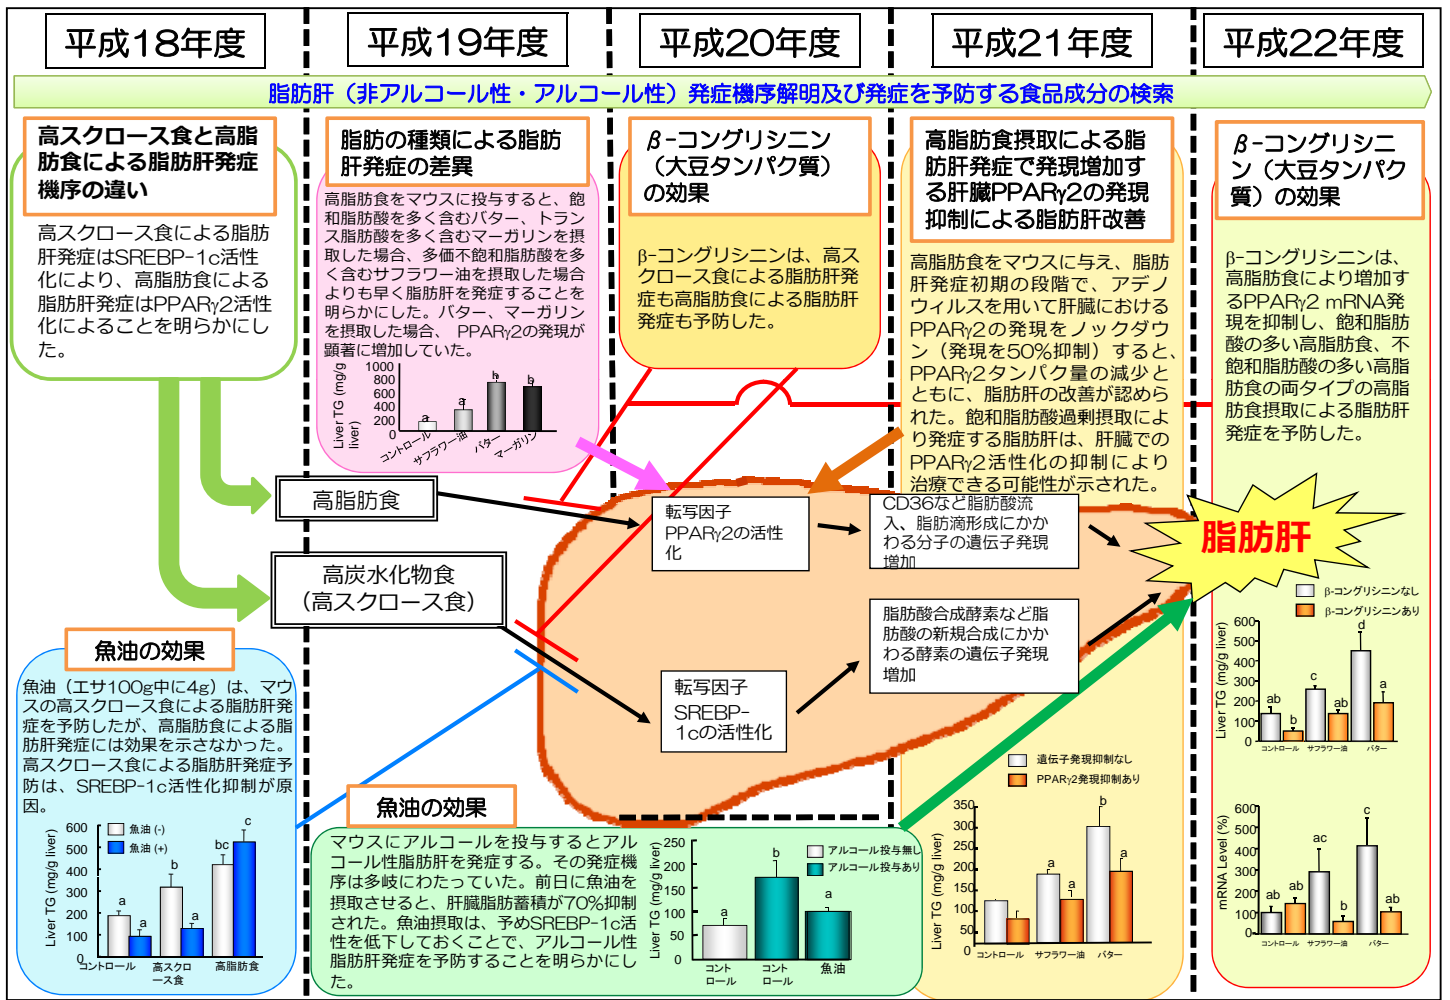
平成18年度

平成19年度

平成20年度

平成21年度

平成22年度

脂肪肝（非アルコール性・アルコール性）発症機序解明及び発症を予防する食品成分の検索

高スクロース食と高脂肪食による脂肪肝発症機序の違い

高スクロース食による脂肪肝発症はSREBP-1c活性化により、高脂肪食による脂肪肝発症はPPARγ2活性化によることを明らかにした。

脂肪の種類による脂肪肝発症の差異

高脂肪食をマウスに投与すると、飽和脂肪酸を多く含むバター、トランス脂肪酸を多く含むマーガリンを摂取した場合、多価不飽和脂肪酸を多く含むサフラワー油を摂取した場合よりも早く脂肪肝を発症することを明らかにした。バター、マーガリンを摂取した場合、PPARγ2の発現が顕著に増加していた。

Liver TG (mg/g liver)
1000
800
600
400
200
0
a
a
b
b
コントロール
サフラワー油
バター
マーガリン

β-コングリシニン（大豆タンパク質）の効果

β-コングリシニンは、高スクロース食による脂肪肝発症も高脂肪食による脂肪肝発症も予防した。

高脂肪食摂取による脂肪肝発症で発現増加する肝臓PPARγ2の発現抑制による脂肪肝改善

高脂肪食をマウスに与え、脂肪肝発症初期の段階で、アデノウィルスを用いて肝臓におけるPPARγ2の発現をノックダウン（発現を50%抑制）すると、PPARγ2タンパク量の減少とともに、脂肪肝の改善が認められた。飽和脂肪酸過剰摂取により発症する脂肪肝は、肝臓でのPPARγ2活性化の抑制により治療できる可能性が示された。

β-コングリシニン（大豆タンパク質）の効果

β-コングリシニンは、高脂肪食により増加するPPARγ2 mRNA発現を抑制し、飽和脂肪酸の多い高脂肪食、不飽和脂肪酸の多い高脂肪食の両タイプの高脂肪食摂取による脂肪肝発症を予防した。

高脂肪食

高炭水化物食
（高スクロース食）

転写因子
PPARγ2の活性化

CD36など脂肪酸流入、脂肪滴形成にかかわる分子の遺伝子発現増加

脂肪肝

脂肪酸合成酵素など脂肪酸の新規合成にかかわる酵素の遺伝子発現増加

転写因子
SREBP-1cの活性化

β-コングリシニンなし
β-コングリシニンあり
Liver TG (mg/g liver)
600
500
400
300
200
100
0
ab
b
c
ab
d
a
コントロール
サフラワー油
バター

mRNA Level (%)
600
500
400
300
200
100
0
ab
ab
ac
b
c
ab
コントロール
サフラワー油
バター

遺伝子発現抑制なし
PPARγ2発現抑制あり
Liver TG (mg/g liver)
350
300
250
200
150
100
50
0
a
a
b
a
コントロール
サフラワー油
バター

魚油の効果

魚油（エサ100g中に4g）は、マウスの高スクロース食による脂肪肝発症を予防したが、高脂肪食による脂肪肝発症には効果を示さなかった。高スクロース食による脂肪肝発症予防は、SREBP-1c活性化抑制が原因。

Liver TG (mg/g liver)
600
500
400
300
200
100
0
魚油 (-)
魚油 (+)
a
a
b
a
bc
c
コントロール
高スクロース食
高脂肪食

魚油の効果

マウスにアルコールを投与するとアルコール性脂肪肝を発症する。その発症機序は多岐にわたっていた。前日に魚油を摂取させると、肝臓脂肪蓄積が70%抑制された。魚油摂取は、予めSREBP-1c活性を低下しておくことで、アルコール性脂肪肝発症を予防することを明らかにした。

Liver TG (mg/g liver)
250
200
150
100
50
0
アルコール投与無し
アルコール投与あり
a
b
a
コントロール
コントロール
魚油